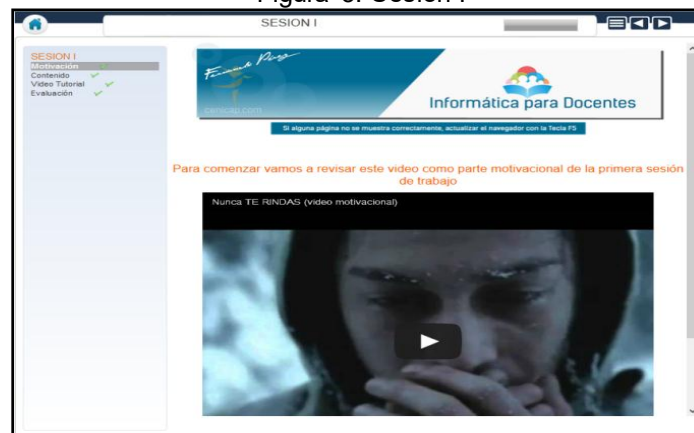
Figura 6. Sesión I

SESION I

SESION I
Motivación
Contenido
Video Tutorial
Evaluación

Ferrer Pérez

Informática para Docentes

Si alguna página no se muestra correctamente, actualizar el navegador con la Tecla F5

Para comenzar vamos a revisar este video como parte motivacional de la primera sesión de trabajo

Nunca TE RINDAS (video motivacional)